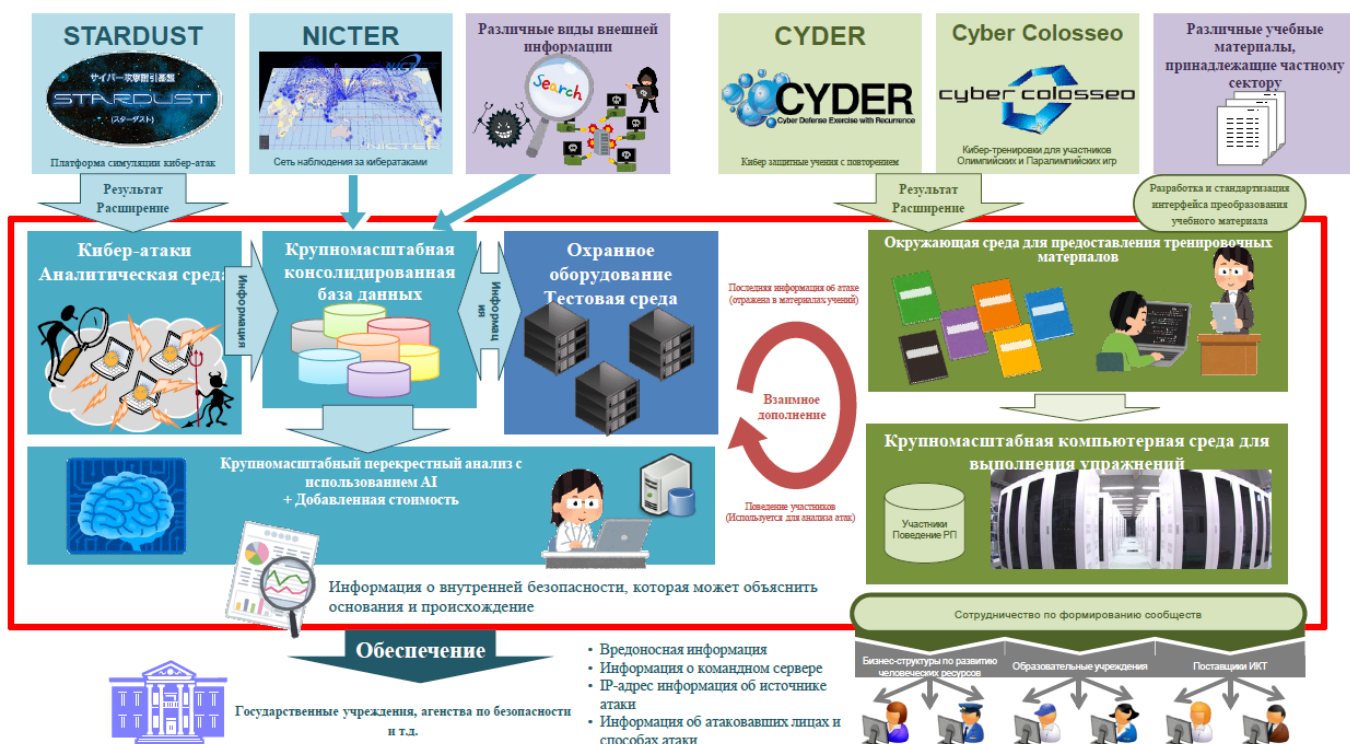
STARDUST

サイバー攻撃誘引基盤
STARDUST
(スターダスト)

Платформа симуляции кибер-атак

NICTER

Сеть наблюдения за кибератаками

Различные виды внешней информации

Search

CYDER

CYDER
Cyber Defense Exercise with Recurrence

Кибер защитные учения с повторением

Cyber Colosseo

cyber colosseo

Кибер-тренировки для участников Олимпийских и Паралимпийских игр

Различные учебные материалы, принадлежащие частному сектору

Результат
Расширение

Результат
Расширение

Разработка и стандартизация интерфейса преобразования учебного материала

Кибер-атаки
Аналитическая среда

Информация

Крупномасштабная консолидированная база данных

Информация

Охранное оборудование
Тестовая среда

Последняя информация об атаке (отражена в материалах учений)

Взаимное дополнение

Поведение участников (Используется для анализа атак)

Окружающая среда для предоставления тренировочных материалов

Крупномасштабная компьютерная среда для выполнения упражнений

Участники
Поведение РП

Крупномасштабный перекрестный анализ с использованием AI
+ Добавленная стоимость

Информация о внутренней безопасности, которая может объяснить основания и происхождение

Сотрудничество по формированию сообществ

Бизнес-структуры по развитию человеческих ресурсов

Образовательные учреждения

Поставщики ИКТ

Обеспечение

Государственные учреждения, агенства по безопасности и т.д.

• Вредоносная информация
• Информация о командном сервере
• IP-адрес информация об источнике атаки
• Информация об атаковавших лицах и способах атаки